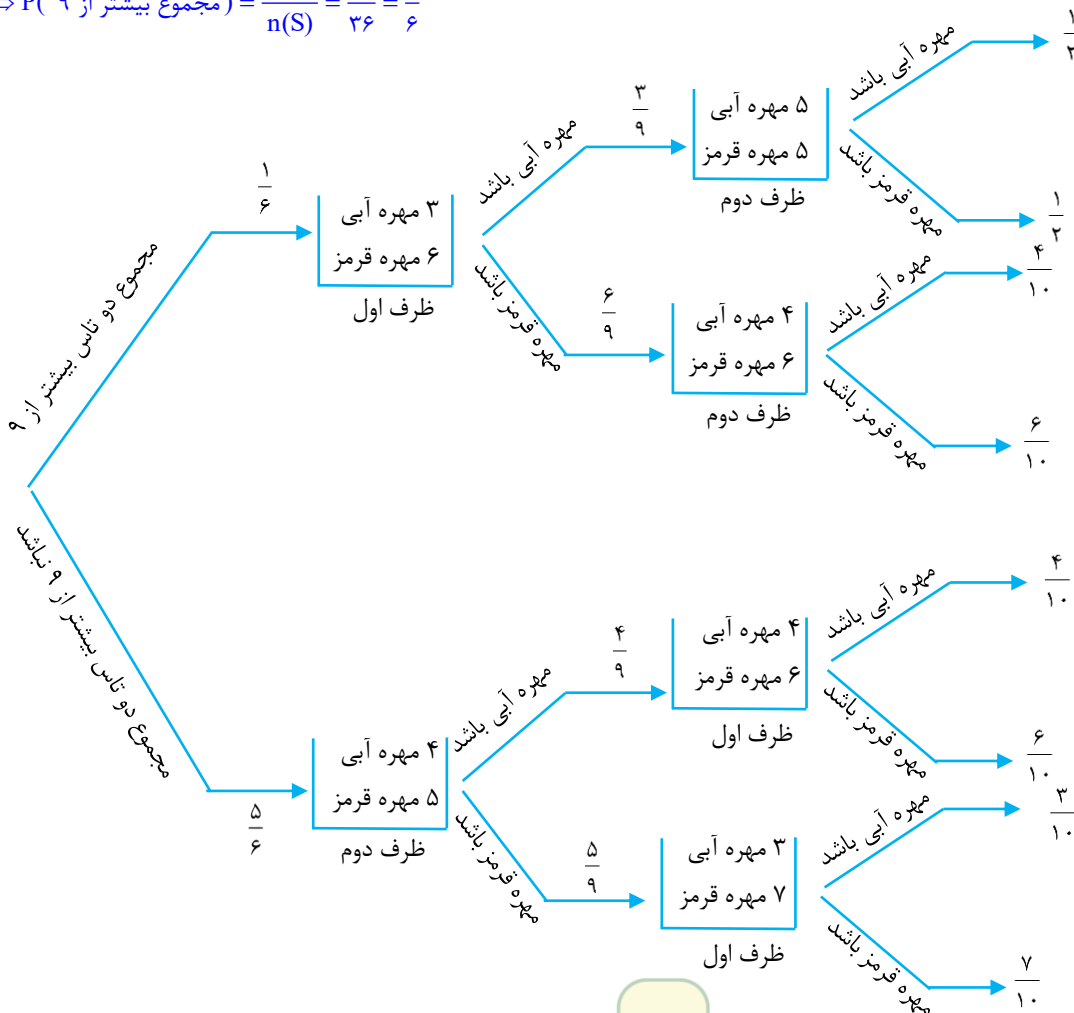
$\Rightarrow P($ مجموع بیشتر از ۹ $) = \frac{}{n(S)} = \frac{}{۳۶} = \frac{}{۶}$

مجموع دو تاس بیشتر از ۹

$\frac{۱}{۶}$

۳ مهره آبی
۶ مهره قرمز
ظرف اول

مهره آبی باشد

$\frac{۳}{۹}$

۵ مهره آبی
۵ مهره قرمز
ظرف دوم

مهره آبی باشد

$\frac{۱}{۲}$

مهره قرمز باشد

$\frac{۱}{۲}$

مهره قرمز باشد

$\frac{۶}{۹}$

۴ مهره آبی
۶ مهره قرمز
ظرف دوم

مهره آبی باشد

$\frac{۴}{۱۰}$

مهره قرمز باشد

$\frac{۶}{۱۰}$

مجموع دو تاس بیشتر از ۹ نباشد

$\frac{۵}{۶}$

۴ مهره آبی
۵ مهره قرمز
ظرف دوم

مهره آبی باشد

$\frac{۴}{۹}$

۴ مهره آبی
۶ مهره قرمز
ظرف اول

مهره آبی باشد

$\frac{۴}{۱۰}$

مهره قرمز باشد

$\frac{۶}{۱۰}$

مهره قرمز باشد

$\frac{۵}{۹}$

۳ مهره آبی
۷ مهره قرمز
ظرف اول

مهره آبی باشد

$\frac{۳}{۱۰}$

مهره قرمز باشد

$\frac{۷}{۱۰}$